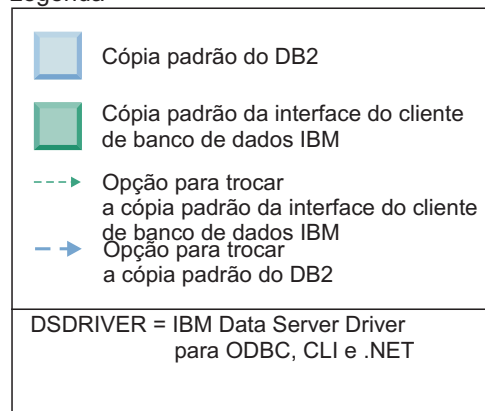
Legenda

Cópia padrão do DB2

Cópia padrão da interface do cliente de banco de dados IBM

Opção para trocar a cópia padrão da interface do cliente de banco de dados IBM

Opção para trocar a cópia padrão do DB2

DSDRIVER = IBM Data Server Driver para ODBC, CLI e .NET